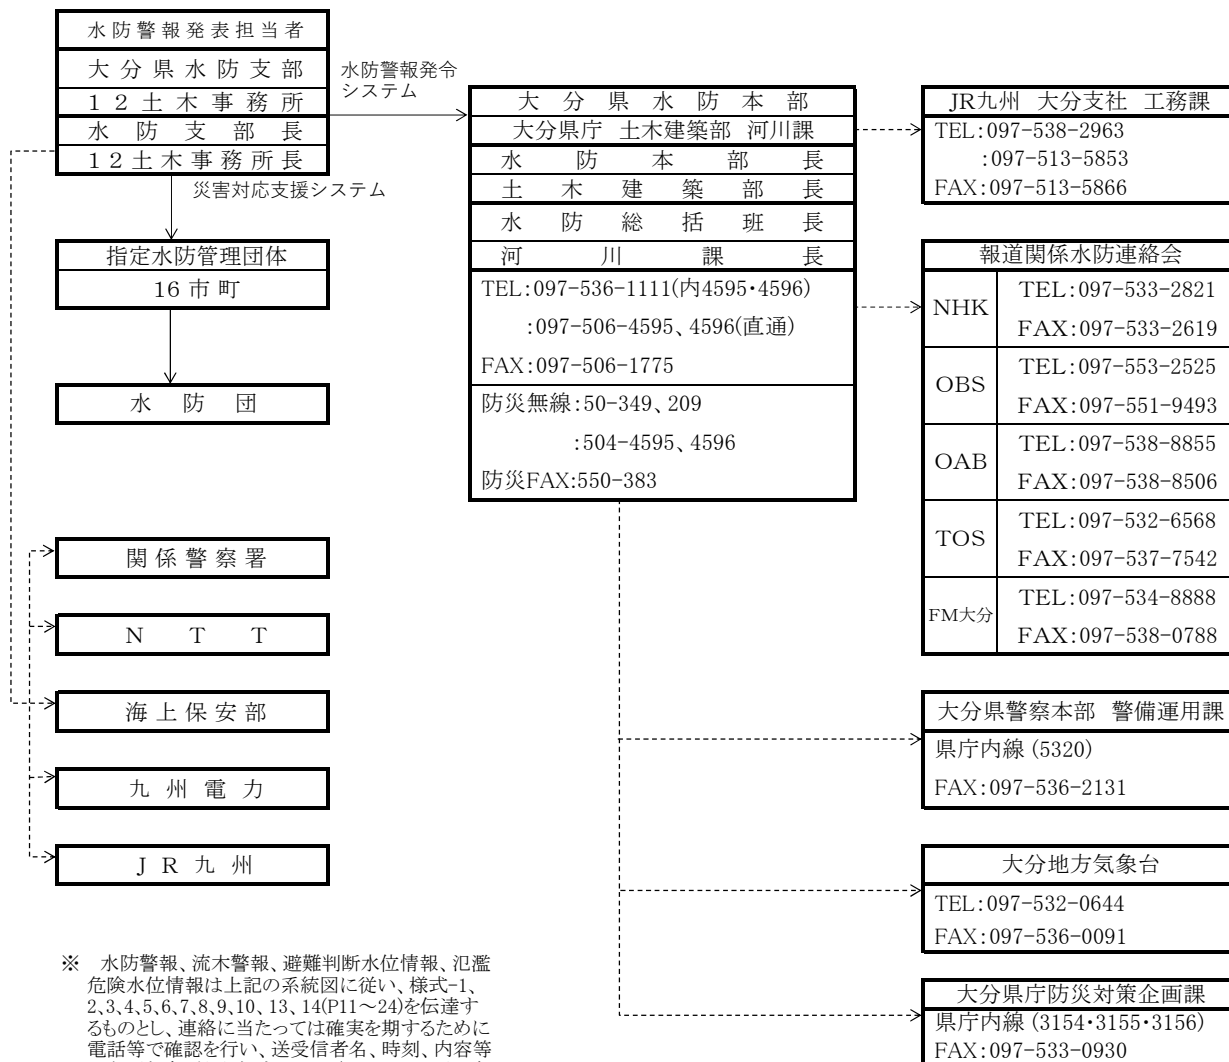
水防警報発表担当者
大分県水防支部
12土木事務所
水防支部長
12土木事務所長

水防警報発令システム

災害対応支援システム

指定水防管理団体
16市町

水防団

大分県水防本部
大分県庁 土木建築部 河川課
水防本部長
土木建築部長
水防総括班長
河川課長
TEL:097-536-1111(内4595・4596)
:097-506-4595、4596(直通)
FAX:097-506-1775
防災無線:50-349、209
:504-4595、4596
防災FAX:550-383

JR九州 大分支社 工務課
TEL:097-538-2963
:097-513-5853
FAX:097-513-5866

報道関係水防連絡会

| | |
|---|---|
| NHK | TEL:097-533-2821 |
| | FAX:097-533-2619 |
| OBS | TEL:097-553-2525 |
| | FAX:097-551-9493 |
| OAB | TEL:097-538-8855 |
| | FAX:097-538-8506 |
| TOS | TEL:097-532-6568 |
| | FAX:097-537-7542 |
| FM大分 | TEL:097-534-8888 |
| | FAX:097-538-0788 |

関係警察署

NTT

海上保安部

九州電力

JR九州

大分県警察本部 警備運用課
県庁内線(5320)
FAX:097-536-2131

大分地方気象台
TEL:097-532-0644
FAX:097-536-0091

大分県庁防災対策企画課
県庁内線(3154・3155・3156)
FAX:097-533-0930

※ 水防警報、流木警報、避難判断水位情報、氾濫危険水位情報は上記の系統図に従い、様式-1、2、3、4、5、6、7、8、9、10、13、14(P11～24)を伝達するものとし、連絡に当たっては確実を期するために電話等で確認を行い、送受信者名、時刻、内容等